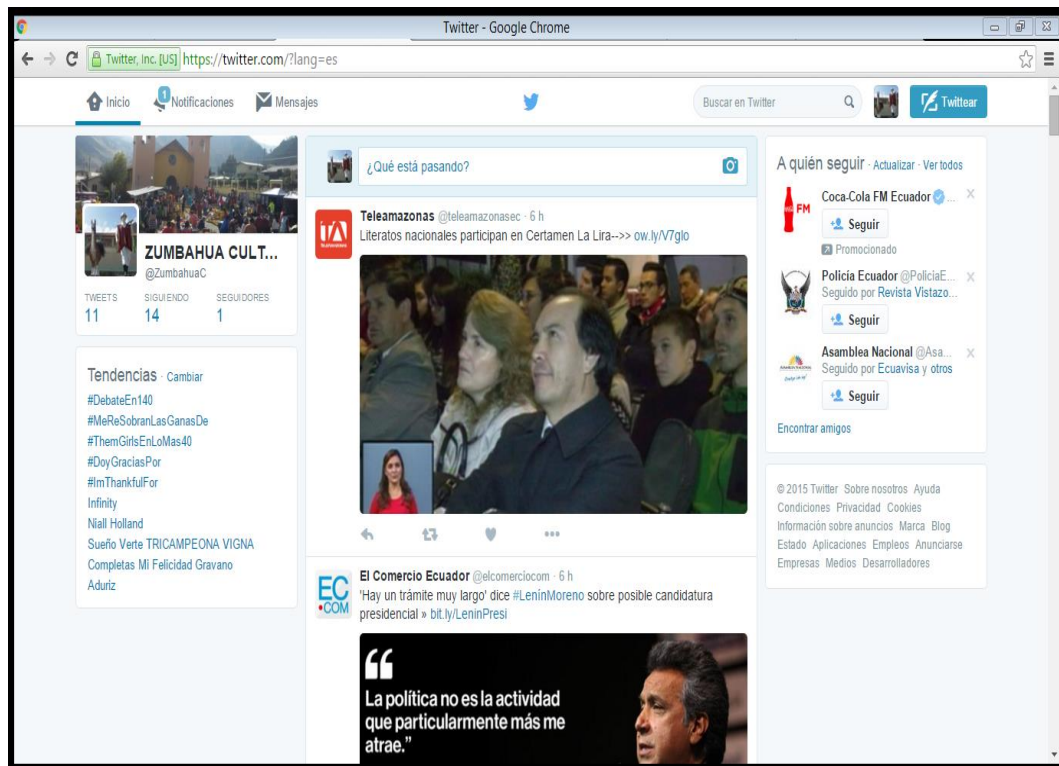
Twitter - Google Chrome

Twitter, Inc. [US] https://twitter.com/?lang=es

Inicio 1 Notificaciones Mensajes Buscar en Twitter Twittear

ZUMBAHUA CULT...
@ZumbahuaC
TWEETS 11 SIGUIENDO 14 SEGUIDORES 1

Tendencias · Cambiar
#DebateEn140
#MeReSobranLasGanasDe
#ThemGirlsEnLoMas40
#DoyGraciasPor
#ImThankfulFor
Infinity
Niall Holland
Sueño Verte TRICAMPEONA VIGNA
Completas Mi Felicidad Gravano
Aduriz

¿Qué está pasando?

Teleamazonas @teleamazonasec · 6 h
Literatos nacionales participan en Certamen La Lira-->> ow.ly/V7glo

El Comercio Ecuador @elcomerciocom · 6 h
'Hay un trámite muy largo' dice #LeninMoreno sobre posible candidatura presidencial » bit.ly/LeninPresi

EC .COM

La política no es la actividad que particularmente más me atrae."

A quién seguir · Actualizar · Ver todos
Coca-Cola FM Ecuador ...
Seguir
Promocionado
Policía Ecuador @PoliciaE...
Seguido por Revista Vistazo...
Seguir
Asamblea Nacional @Asa...
Seguido por Ecuavisa y otros
Seguir
Encontrar amigos

© 2015 Twitter Sobre nosotros Ayuda Condiciones Privacidad Cookies Información sobre anuncios Marca Blog Estado Aplicaciones Empleos Anunciarse Empresas Medios Desarrolladores